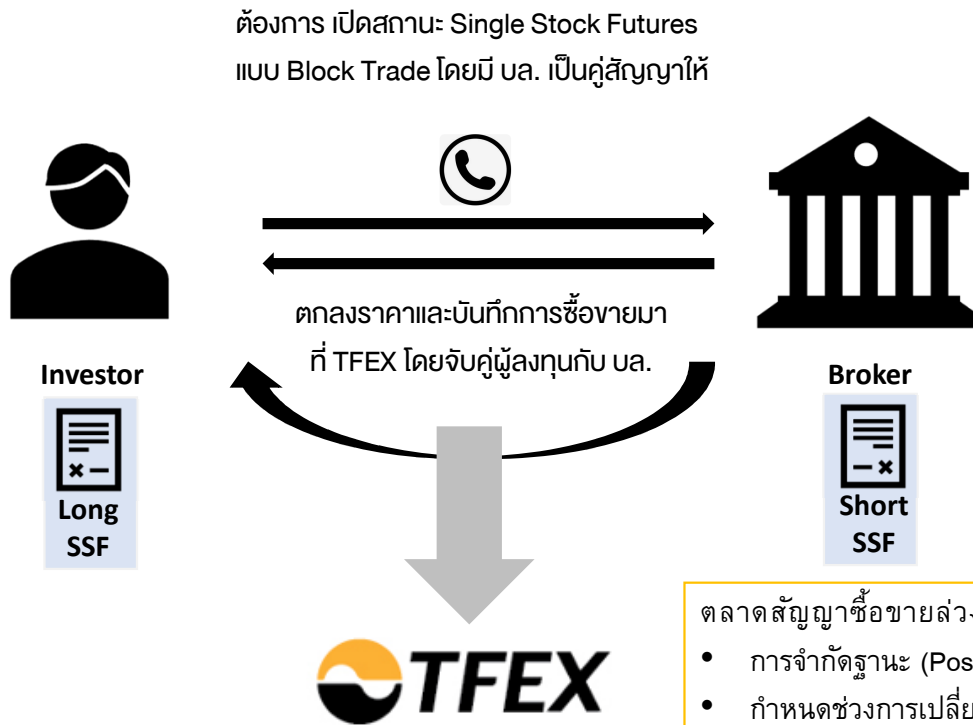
ต้องการ เปิดสถานะ Single Stock Futures แบบ Block Trade โดยมี บล. เป็นคู่สัญญาให้

ตกลงราคาและบันทึกการซื้อขายมา ที่ TFEX โดยจับคู่ผู้ลงทุนกับ บล.

Investor

Long SSF

Broker

Short SSF

TFEX

ตลาดสัญญาซื้อขายล่ว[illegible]
• การจำกัดฐานะ (Pos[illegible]
• กำหนดช่วงการเปลี่ย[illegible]